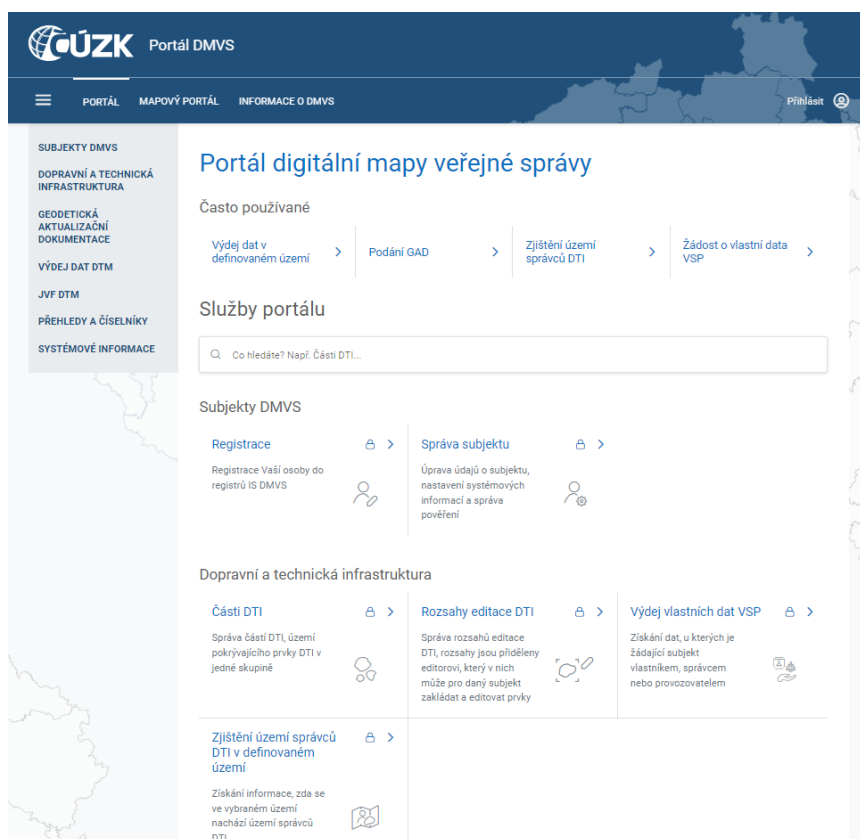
ČÚZK Portál DMVS

PORTÁL MAPOVÝ PORTÁL INFORMACE O DMVS

Přihlásit

SUBJEKTY DMVS
DOPRAVNÍ A TECHNICKÁ INFRASTRUKTURA
GEODETICKÁ AKTUALIZAČNÍ DOKUMENTACE
VÝDEJ DAT DTM
JVF DTM
PŘEHLEDY A ČÍSELNÍKY
SYSTÉMOVÉ INFORMACE

Portál digitální mapy veřejné správy

Často používané

Výdej dat v definovaném území >
Podání GAD >
Zjištění území správců DTI >
Žádost o vlastní data VSP >

Služby portálu

Co hledáte? Např. Části DTI...

Subjekty DMVS

Registrace >
Registrace Vaší osoby do registrů IS DMVS

Správa subjektu >
Úprava údajů o subjektu, nastavení systémových informací a správa pověření

Dopravní a technická infrastruktura

Části DTI >
Správa částí DTI, území pokrývajícího prvky DTI v jedné skupině

Rozsahy editace DTI >
Správa rozsahů editace DTI, rozsahy jsou přiděleny editorovi, který v nich může pro daný subjekt zakládat a editovat prvky

Výdej vlastních dat VSP >
Získání dat, u kterých je žádající subjekt vlastníkem, správcem nebo provozovatelem

Zjištění území správců DTI v definovaném území >
Získání informace, zda se ve vybraném území nachází území správců DTI